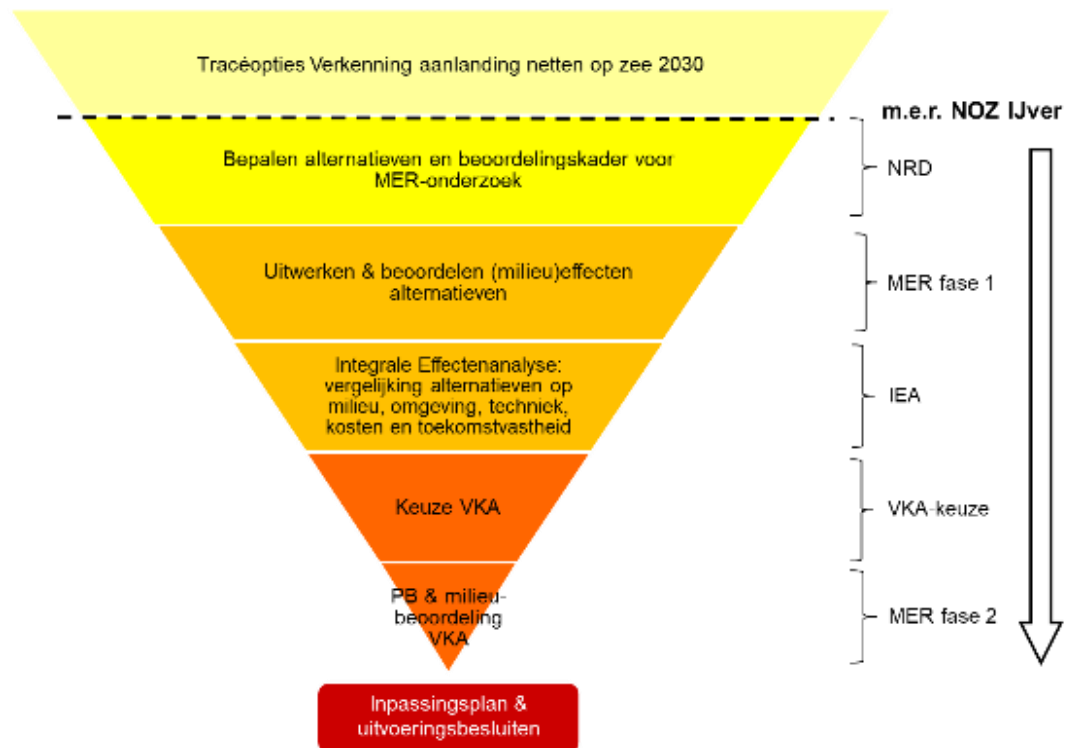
Traceopties Verkenning aanlanding netten op zee 2030

m.e.r. NOZ IJver

Bepalen alternatieven en beoordelingskader voor MER-onderzoek

NRD

Uitwerken & beoordelen (milieu)effecten alternatieven

MER fase 1

Integrale Effectenanalyse: vergelijking alternatieven op milieu, omgeving, techniek, kosten en toekomstvastheid

IEA

Keuze VKA

VKA-keuze

PB & milieubeoordeling VKA

MER fase 2

Inpassingsplan & uitvoeringsbesluiten